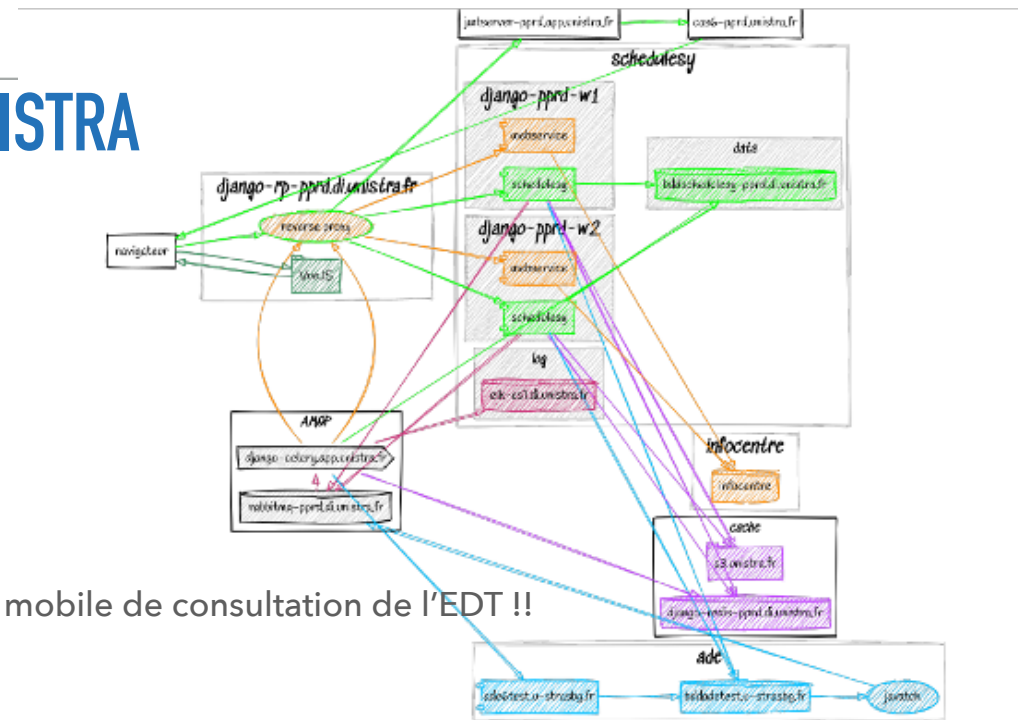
ISTRA

jsonserver-pprd.app.unistra.fr
cas6-pprd.unistra.fr
schedulesy
django-pprd-w1
wsdlservice
schedulesy
data
bddschedulesy-pprd.di.unistra.fr
django-rp-pprd.di.unistra.fr
reverse proxy
navigateur
VueJS
django-pprd-w2
wsdlservice
schedulesy
log
elk-es1.di.unistra.fr
AMQP
django-celery.app.unistra.fr
4
rabbitmq-pprd.di.unistra.fr
infocentre
infocentre
cache
s3.unistra.fr
django-redis-pprd.di.unistra.fr
mobile de consultation de l'EDT !!
ade
ade6test.u-strasbg.fr
bddadetest.u-strasbg.fr
javatek